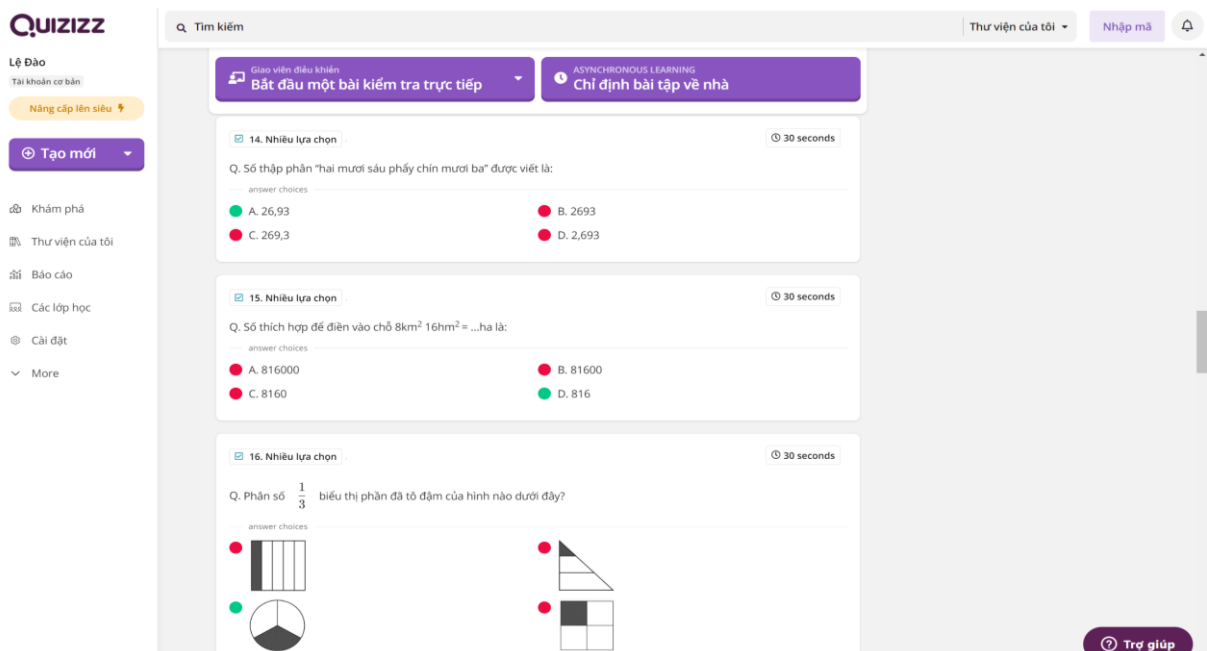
QUIZIZZ

Tìm kiếm

Thư viện của tôi

Nhập mã

Lệ Đào
Tài khoản cơ bản

Nâng cấp lên siêu

Tạo mới

Khám phá
Thư viện của tôi
Báo cáo
Các lớp học
Cài đặt
More

Giáo viên điều khiển
Bắt đầu một bài kiểm tra trực tiếp

ASYNCHRONOUS LEARNING
Chỉ định bài tập về nhà

14. Nhiều lựa chọn

30 seconds

Q. Số thập phân "hai mươi sáu phẩy chín mươi ba" được viết là:

answer choices

A. 26,93
B. 2693
C. 269,3
D. 2,693

15. Nhiều lựa chọn

30 seconds

Q. Số thích hợp để điền vào chỗ 8km$^2$ 16hm$^2$ = ...ha là:

answer choices

A. 816000
B. 81600
C. 8160
D. 816

16. Nhiều lựa chọn

30 seconds

Q. Phân số $\frac{1}{3}$ biểu thị phần đã tô đậm của hình nào dưới đây?

answer choices

Trợ giúp